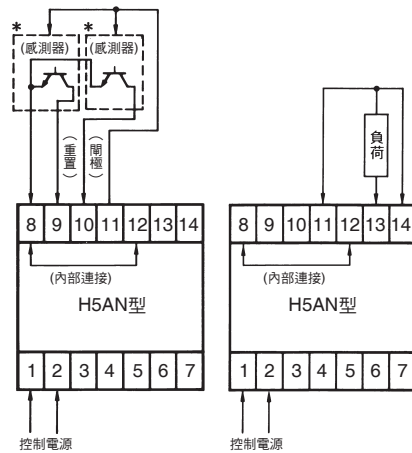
*
(感測器)

*
(感測器)

(重置)

(閘極)

| 8 | 9 | 10 | 11 | 12 | 13 | 14 |
|---|---|---|---|---|---|---|

(內部連接)

H5AN型

| 1 | 2 | 3 | 4 | 5 | 6 | 7 |
|---|---|---|---|---|---|---|

控制電源

負荷

| 8 | 9 | 10 | 11 | 12 | 13 | 14 |
|---|---|---|---|---|---|---|

(內部連接)

H5AN型

| 1 | 2 | 3 | 4 | 5 | 6 | 7 |
|---|---|---|---|---|---|---|

控制電源